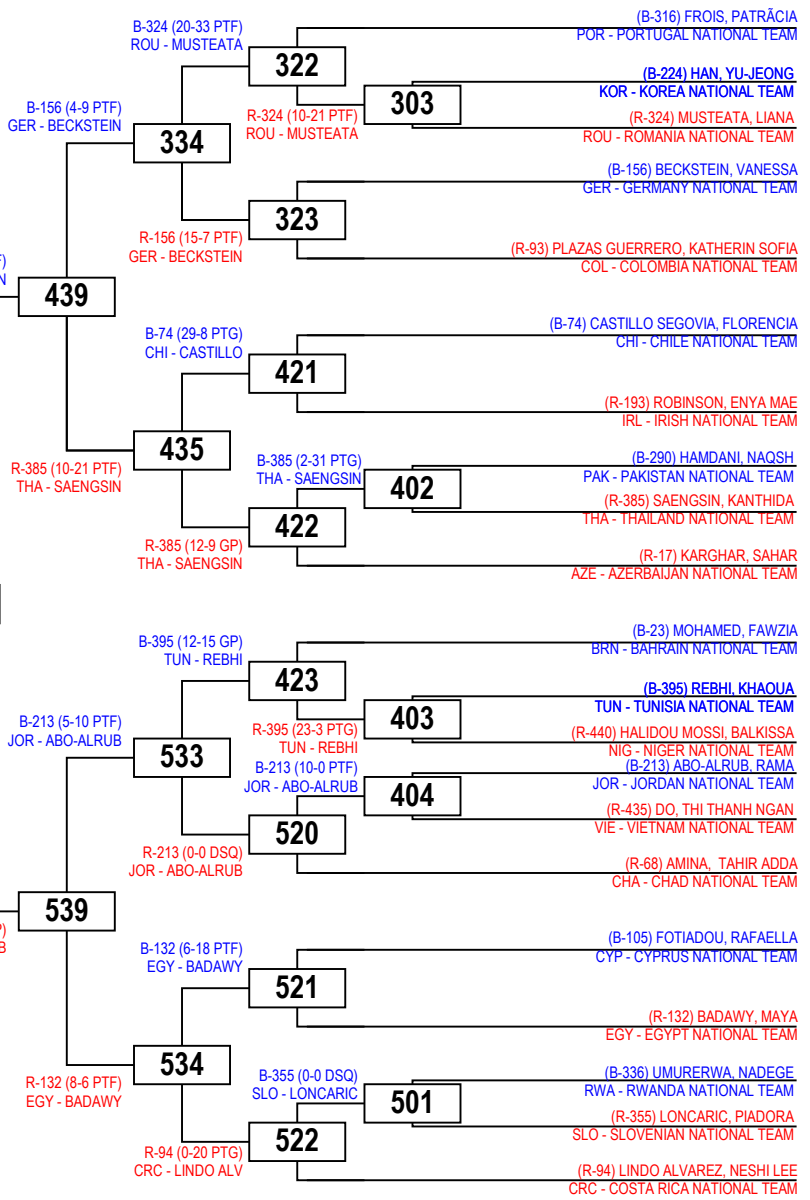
B-324 (20-33 PTF)
ROU - MUSTEATA

322

(B-316) FROIS, PATRĂCIA
POR - PORTUGAL NATIONAL TEAM

(B-224) HAN, YU-JEONG
KOR - KOREA NATIONAL TEAM

303

R-324 (10-21 PTF)
ROU - MUSTEATA

(R-324) MUSTEATA, LIANA
ROU - ROMANIA NATIONAL TEAM

B-156 (4-9 PTF)
GER - BECKSTEIN

334

(B-156) BECKSTEIN, VANESSA
GER - GERMANY NATIONAL TEAM

323

R-156 (15-7 PTF)
GER - BECKSTEIN

(R-93) PLAZAS GUERRERO, KATHERIN SOFIA
COL - COLOMBIA NATIONAL TEAM

F)
N

439

B-74 (29-8 PTG)
CHI - CASTILLO

(B-74) CASTILLO SEGOVIA, FLORENCIA
CHI - CHILE NATIONAL TEAM

421

(R-193) ROBINSON, ENYA MAE
IRL - IRISH NATIONAL TEAM

435

R-385 (10-21 PTF)
THA - SAENGSIN

B-385 (2-31 PTG)
THA - SAENGSIN

(B-290) HAMDANI, NAQSH
PAK - PAKISTAN NATIONAL TEAM

402

(R-385) SAENGSIN, KANTHIDA
THA - THAILAND NATIONAL TEAM

422

R-385 (12-9 GP)
THA - SAENGSIN

(R-17) KARGHAR, SAHAR
AZE - AZERBAIJAN NATIONAL TEAM

B-395 (12-15 GP)
TUN - REBHI

(B-23) MOHAMED, FAWZIA
BRN - BAHRAIN NATIONAL TEAM

423

(B-395) REBHI, KHAOUA
TUN - TUNISIA NATIONAL TEAM

403

B-213 (5-10 PTF)
JOR - ABO-ALRUB

R-395 (23-3 PTG)
TUN - REBHI

(R-440) HALIDOU MOSSI, BALKISSA
NIG - NIGER NATIONAL TEAM

533

B-213 (10-0 PTF)
JOR - ABO-ALRUB

(B-213) ABO-ALRUB, RAMA
JOR - JORDAN NATIONAL TEAM

404

(R-435) DO, THI THANH NGAN
VIE - VIETNAM NATIONAL TEAM

520

R-213 (0-0 DSQ)
JOR - ABO-ALRUB

(R-68) AMINA, TAHIR ADDA
CHA - CHAD NATIONAL TEAM

)
B

539

B-132 (6-18 PTF)
EGY - BADAWY

(B-105) FOTIADOU, RAFAELLA
CYP - CYPRUS NATIONAL TEAM

521

(R-132) BADAWY, MAYA
EGY - EGYPT NATIONAL TEAM

534

R-132 (8-6 PTF)
EGY - BADAWY

B-355 (0-0 DSQ)
SLO - LONCARIC

(B-336) UMURERWA, NADEGE
RWA - RWANDA NATIONAL TEAM

501

(R-355) LONCARIC, PIADORA
SLO - SLOVENIAN NATIONAL TEAM

522

R-94 (0-20 PTG)
CRC - LINDO ALV

(R-94) LINDO ALVAREZ, NESHI LEE
CRC - COSTA RICA NATIONAL TEAM